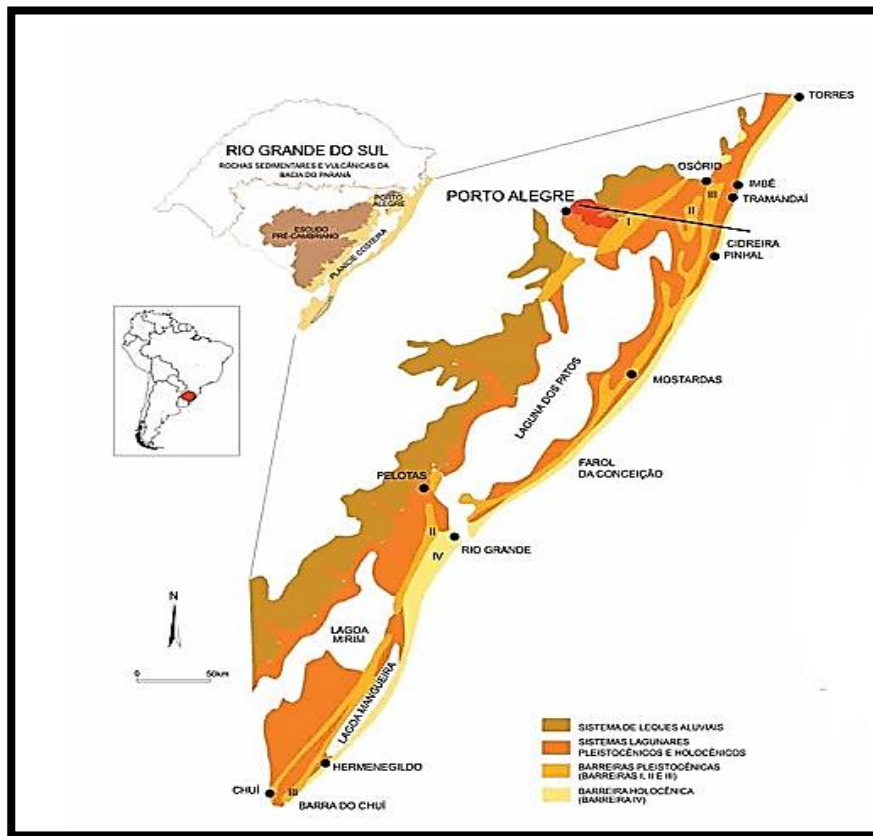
RIO GRANDE DO SUL
ROCHAS SEDIMENTARES E VULCÂNICAS DA BACIA DO PARANÁ
PORTO ALEGRE
ESCUDO PRÉ-CAMBRIANO
PLANÍCIE COSTEIRA

TORRES
OSÓRIO
IMBÉ
TRAMANDAÍ
PORTO ALEGRE
I
II
III
CIDREIRA
PINHAL
LAGUNA DOS PATOS
MOSTARDAS
FAROL DA CONCEIÇÃO
PELOTAS
II
IV
RIO GRANDE
N
0 50km
LAGOA MIRIM
LAGOA MANGUEIRA
HERMENEGILDO
CHUÍ
III
BARRA DO CHUÍ

SISTEMA DE LEQUES ALUVIAIS
SISTEMAS LAGUNARES PLEISTOCÊNICOS E HOLOCÊNICOS
BARREIRAS PLEISTOCÊNICAS (BARREIRAS I, II E III)
BARREIRA HOLOCÊNICA (BARREIRA IV)